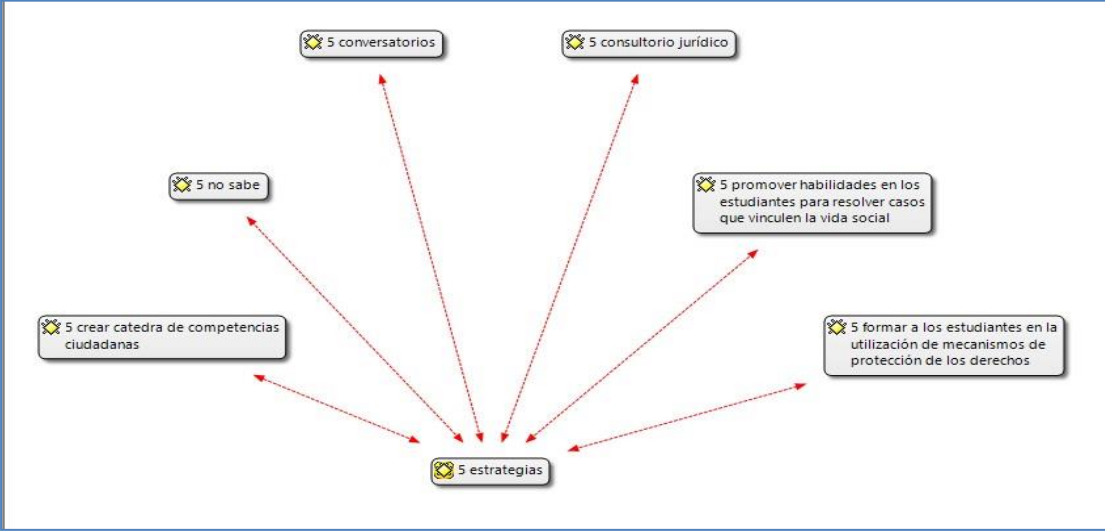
5 conversatorios

5 consultorio jurídico

5 no sabe

5 promover habilidades en los estudiantes para resolver casos que vinculen la vida social

5 crear catedra de competencias ciudadanas

5 formar a los estudiantes en la utilización de mecanismos de protección de los derechos

5 estrategias